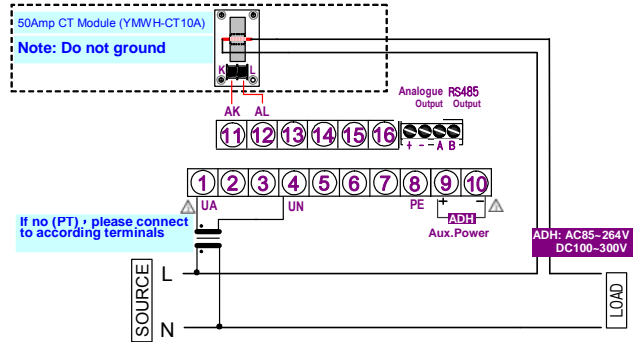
50Amp CT Module (YMWH-CT10A)

Note: Do not ground

K L

AK AL

Analogue Output RS485 Output

11 12 13 14 15 16

+ - - A B

1 2 3 4 5 6 7 8 9 10

UA UN PE

+ -

ADH

Aux.Power

If no (PT), please connect to according terminals

ADH: AC85~264V DC100~300V

L

SOURCE

N

LOAD